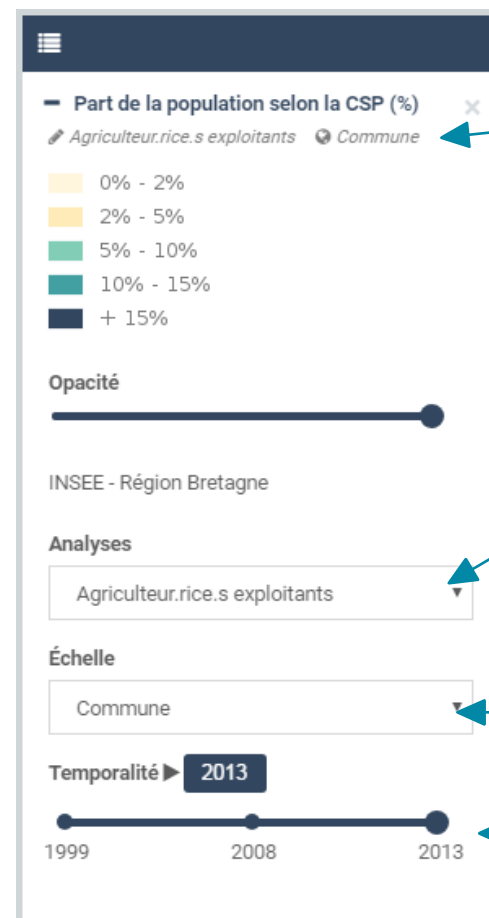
− Part de la population selon la CSP (%)

×

Agriculteur.rice.s exploitants   Commune

0% - 2%

2% - 5%

5% - 10%

10% - 15%

+ 15%

Opacité

INSEE - Région Bretagne

Analyses

Agriculteur.rice.s exploitants

Échelle

Commune

Temporalité ▶ 2013

1999   2008   2013